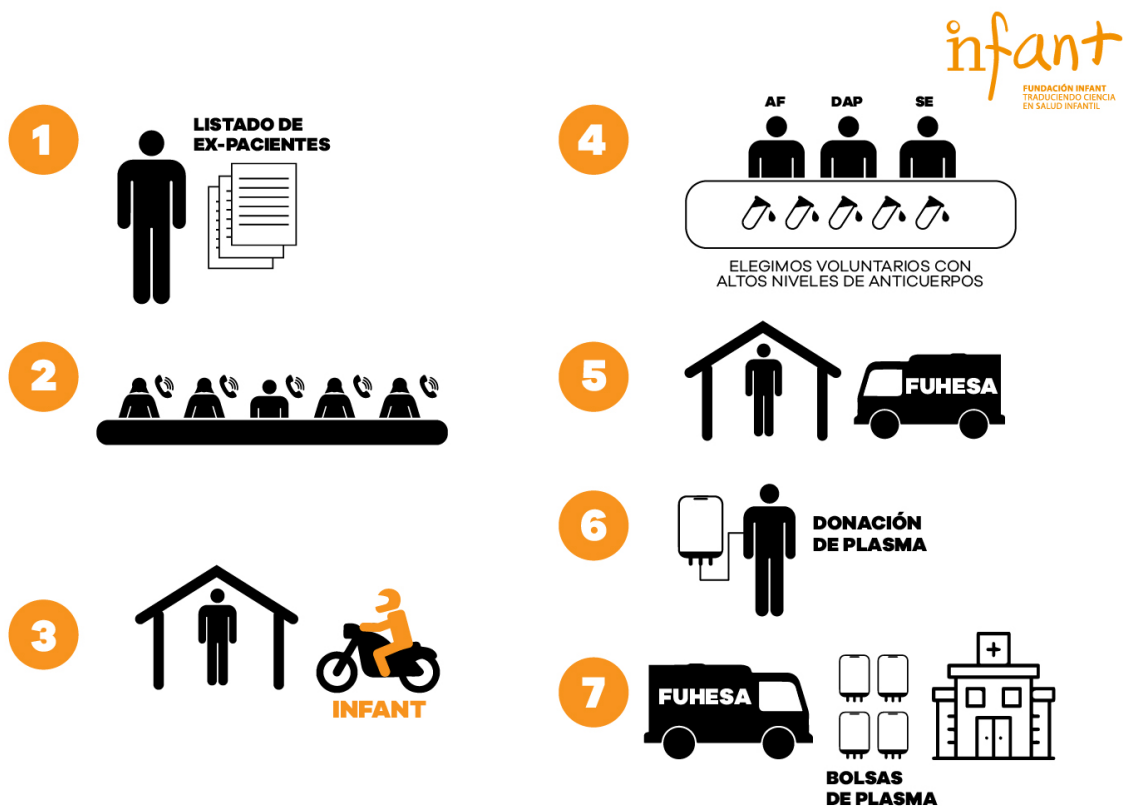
infant
FUNDACIÓN INFANT
TRADUCIENDO CIENCIA
EN SALUD INFANTIL

1
LISTADO DE
EX-PACIENTES

2

3
INFANT

4
AF
DAP
SE
ELEGIMOS VOLUNTARIOS CON
ALTOS NIVELES DE ANTICUERPOS

5
FUHESA

6
DONACIÓN
DE PLASMA

7
FUHESA
BOLSAS
DE PLASMA